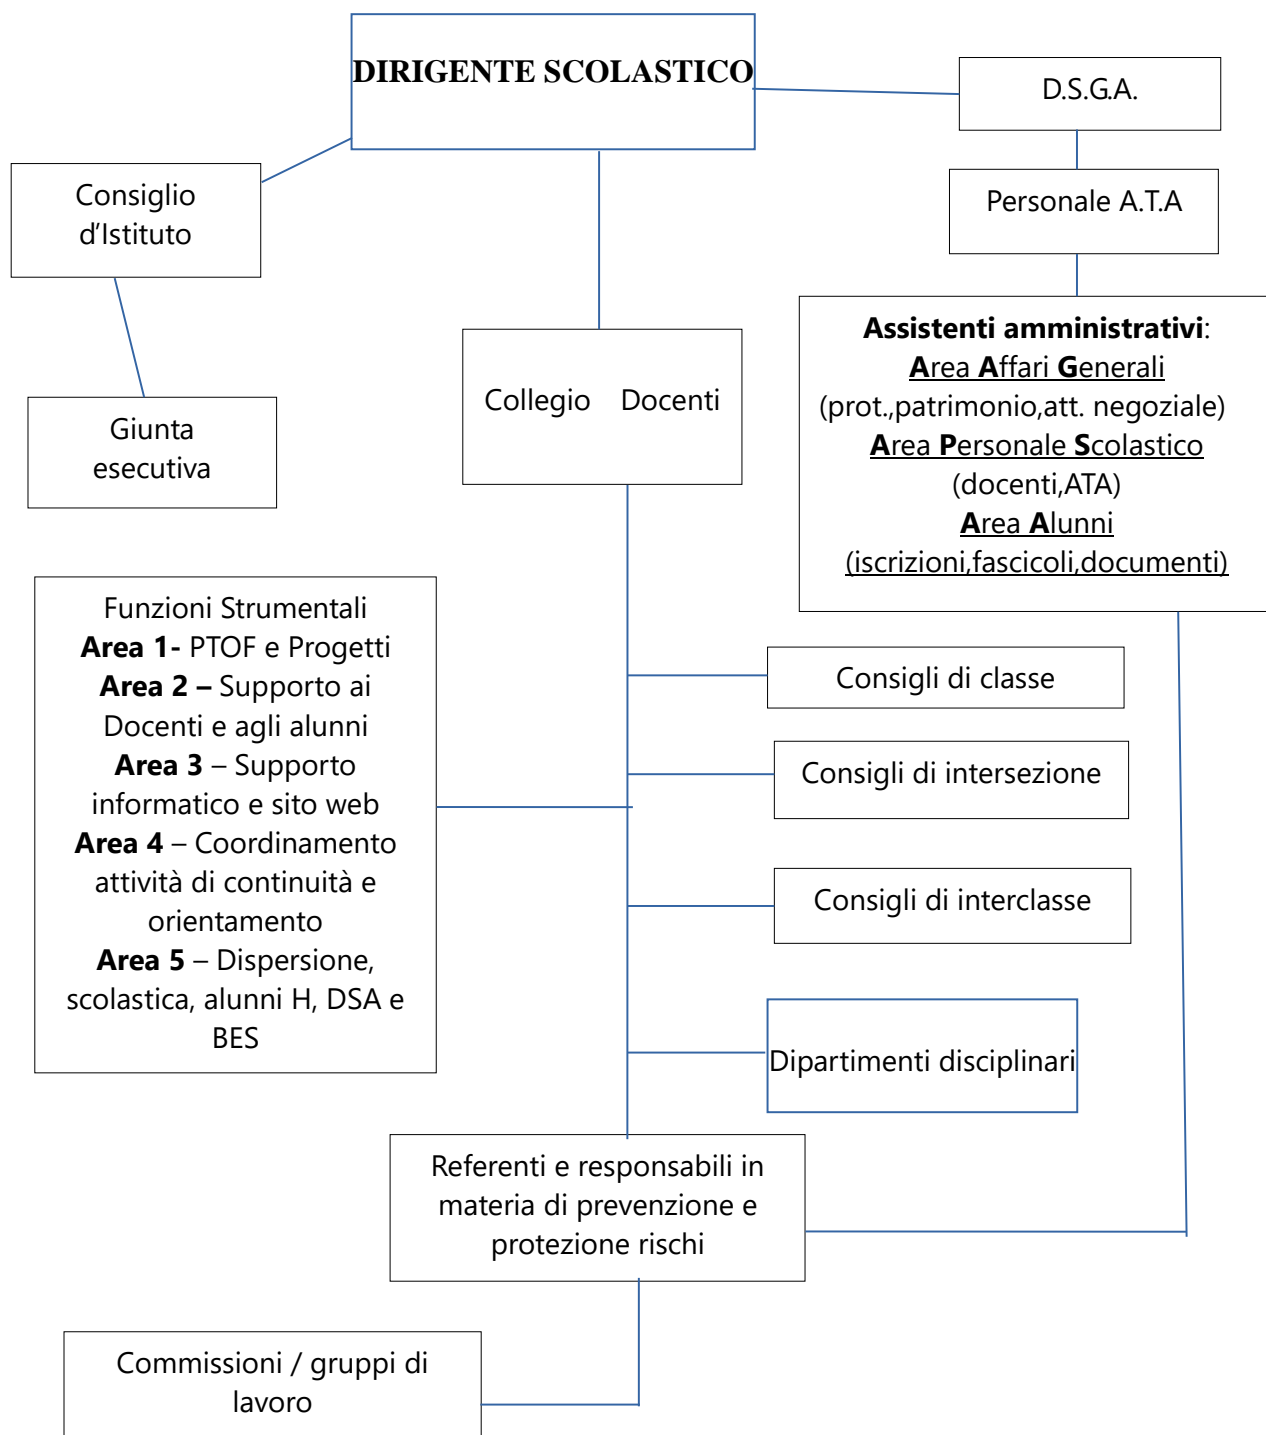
DIRIGENTE SCOLASTICO

D.S.G.A.

Personale A.T.A

Consiglio d'Istituto

Giunta esecutiva

Collegio Docenti

**Assistenti amministrativi**:
Area Affari Generali
(prot.,patrimonio,att. negoziale)
Area Personale Scolastico
(docenti,ATA)
Area Alunni
(iscrizioni,fascicoli,documenti)

Funzioni Strumentali
**Area 1-** PTOF e Progetti
**Area 2 –** Supporto ai Docenti e agli alunni
**Area 3** – Supporto informatico e sito web
**Area 4** – Coordinamento attività di continuità e orientamento
**Area 5** – Dispersione, scolastica, alunni H, DSA e BES

Consigli di classe

Consigli di intersezione

Consigli di interclasse

Dipartimenti disciplinari

Referenti e responsabili in materia di prevenzione e protezione rischi

Commissioni / gruppi di lavoro